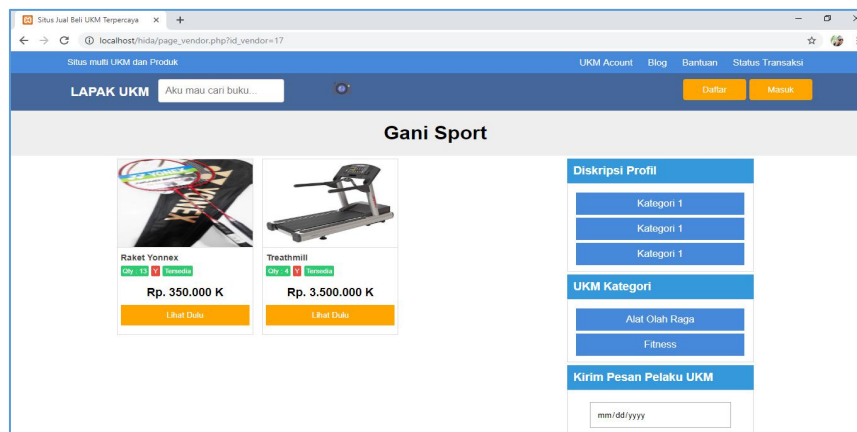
Situs Jual Beli UKM Terpercaya ×

localhost/hida/page_vendor.php?id_vendor=17

Situs multi UKM dan Produk

UKM Acount Blog Bantuan Status Transaksi

LAPAK UKM Aku mau cari buku...

Daftar Masuk

Gani Sport

Raket Yonnex
Qty : 13 Y Tersedia
Rp. 350.000 K
Lihat Dulu

Treathmill
Qty : 4 Y Tersedia
Rp. 3.500.000 K
Lihat Dulu

Diskripsi Profil
Kategori 1
Kategori 1
Kategori 1

UKM Kategori
Alat Olah Raga
Fitness

Kirim Pesan Pelaku UKM
mm/dd/yyyy